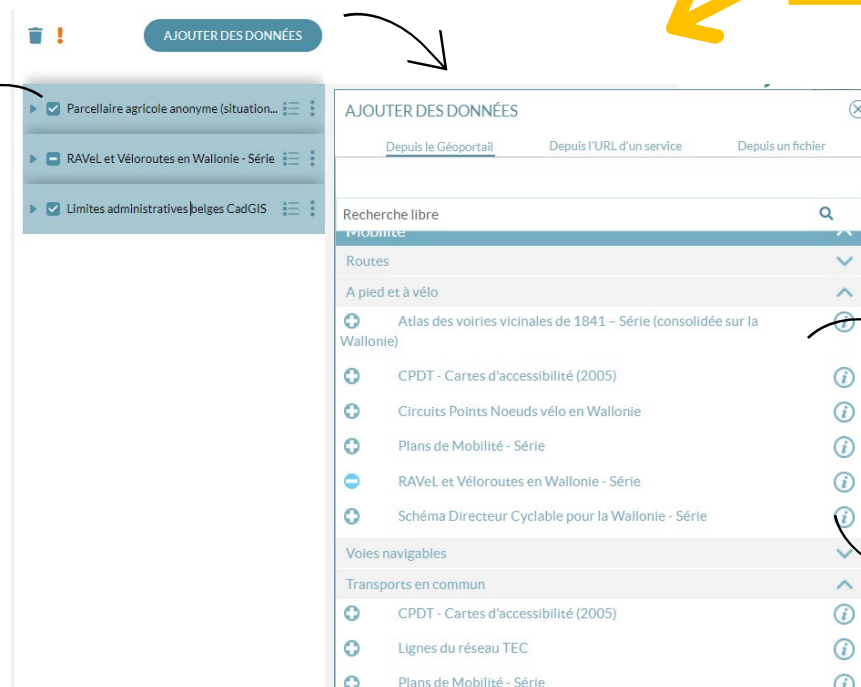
AJOUTER DES DONNÉES

Parcellaire agricole anonyme (situation...

RAVeL et Véloroutes en Wallonie - Série

Limites administratives belges CadGIS

AJOUTER DES DONNÉES

Depuis le Géoportail

Depuis l'URL d'un service

Depuis un fichier

Recherche libre

Mobilité

Routes

A pied et à vélo

Atlas des voiries vicinales de 1841 – Série (consolidée sur la Wallonie)

CPDT - Cartes d'accessibilité (2005)

Circuits Points Noeuds vélo en Wallonie

Plans de Mobilité - Série

RAVeL et Véloroutes en Wallonie - Série

Schéma Directeur Cyclable pour la Wallonie - Série

Voies navigables

Transports en commun

CPDT - Cartes d'accessibilité (2005)

Lignes du réseau TEC

Plans de Mobilité - Série